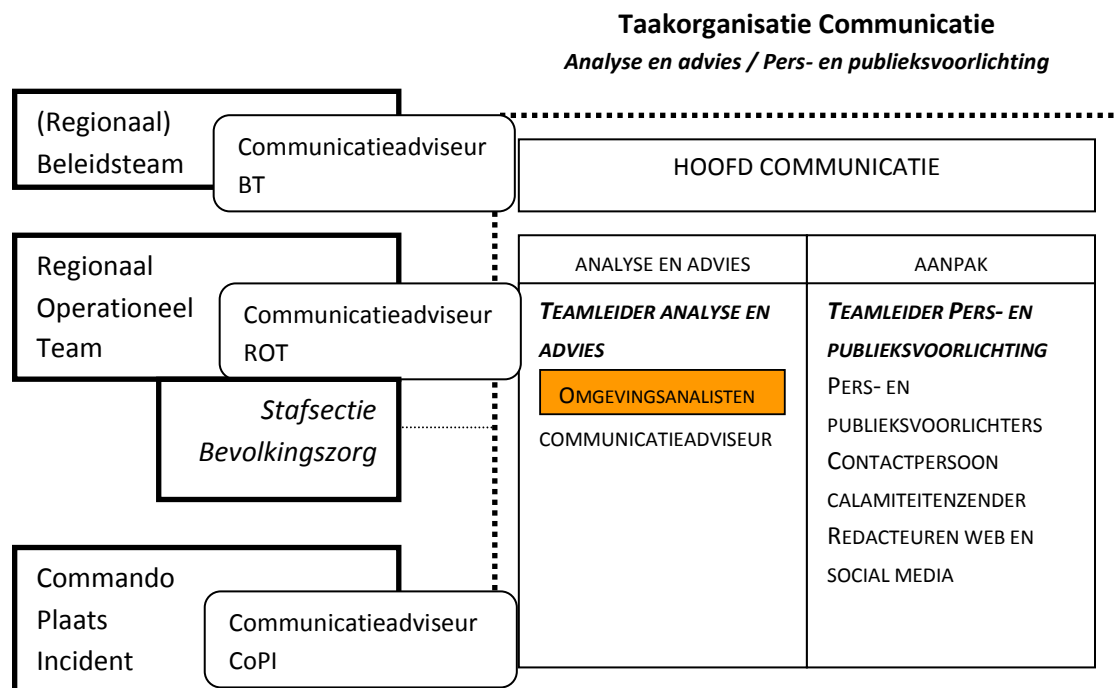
Taakorganisatie Communicatie

Analyse en advies / Pers- en publieksvoorlichting

(Regionaal) Beleidsteam

Communicatieadviseur BT

HOOFD COMMUNICATIE

Regionaal Operationeel Team

Communicatieadviseur ROT

Stafsectie Bevolkingszorg

| ANALYSE EN ADVIES | AANPAK |
|---|---|
| TEAMLEIDER ANALYSE EN ADVIES | TEAMLEIDER PERS- EN PUBLIEKSVOORLICHTING |
| OMGEVINGSANALISTEN | PERS- EN PUBLIEKSVOORLICHTERS |
| COMMUNICATIEADVISEUR | CONTACTPERSOON CALAMITEITENZENDER |
| | REDACTEUREN WEB EN SOCIAL MEDIA |

Commando Plaats Incident

Communicatieadviseur CoPI